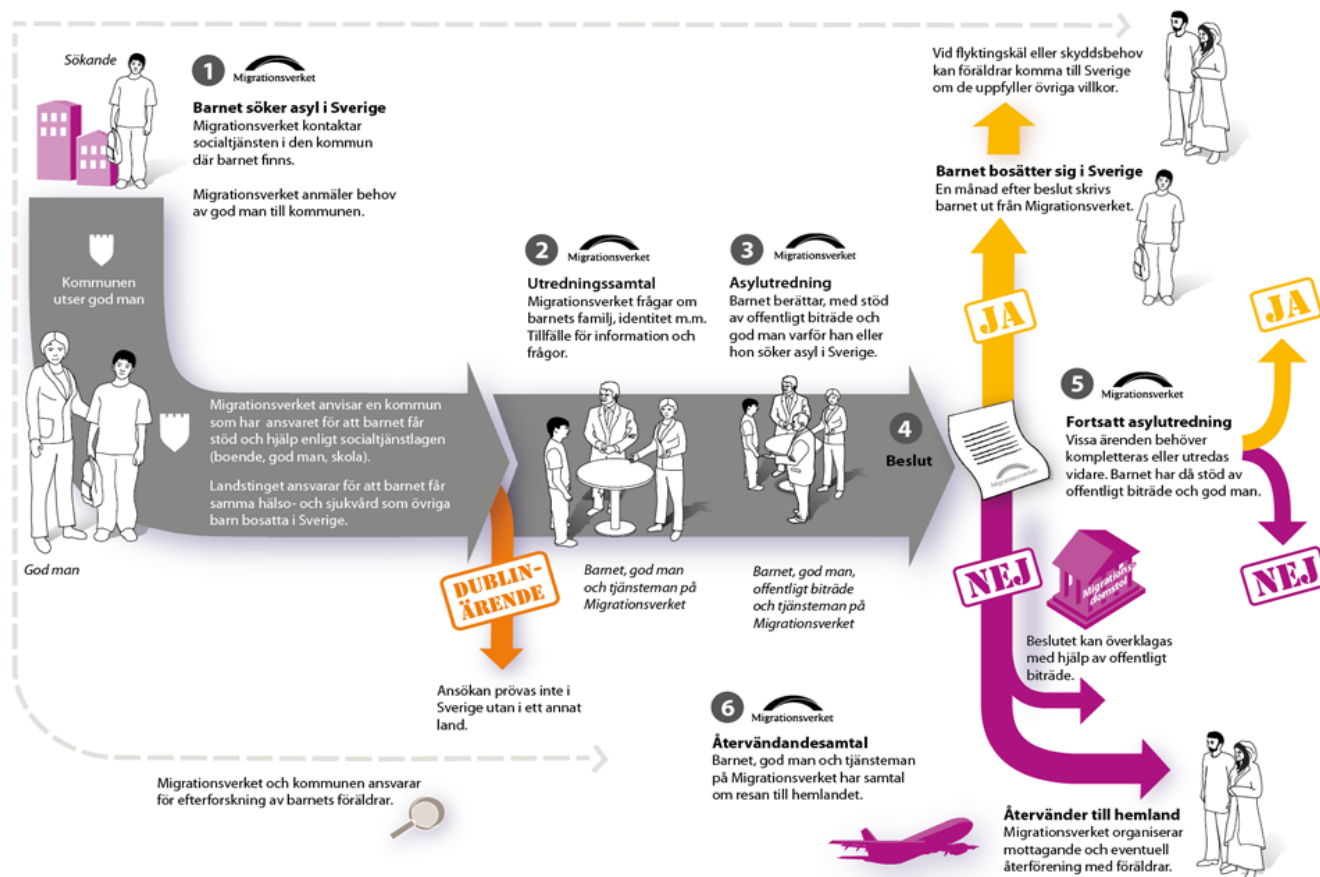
Sökande

1 Migrationsverket

Barnet söker asyl i Sverige
Migrationsverket kontaktar socialtjänsten i den kommun där barnet finns.

Migrationsverket anmäler behov av god man till kommunen.

Kommunen utser god man

Migrationsverket anvisar en kommun som har ansvaret för att barnet får stöd och hjälp enligt socialtjänstlagen (boende, god man, skola).

Landstinget ansvarar för att barnet får samma hälso- och sjukvård som övriga barn bosatta i Sverige.

God man

2 Migrationsverket

Utredningssamtal
Migrationsverket frågar om barnets familj, identitet m.m. Tillfälle för information och frågor.

Barnet, god man och tjänsteman på Migrationsverket

3 Migrationsverket

Asylutredning
Barnet berättar, med stöd av offentligt biträde och god man varför han eller hon söker asyl i Sverige.

Barnet, god man, offentligt biträde och tjänsteman på Migrationsverket

DUBLIN-ÄRENDE

Ansökan prövas inte i Sverige utan i ett annat land.

4 Beslut

Migrationsverket

Vid flyktingskäl eller skyddsbehov kan föräldrar komma till Sverige om de uppfyller övriga villkor.

Barnet bosätter sig i Sverige
En månad efter beslut skrivs barnet ut från Migrationsverket.

JA

5 Migrationsverket

Fortsatt asylutredning
Vissa ärenden behöver kompletteras eller utredas vidare. Barnet har då stöd av offentligt biträde och god man.

JA

NEJ

NEJ

Migrationsdomstol

Beslutet kan överklagas med hjälp av offentligt biträde.

6 Migrationsverket

Återvändandesamtal
Barnet, god man och tjänsteman på Migrationsverket har samtal om resan till hemlandet.

Återvänder till hemland
Migrationsverket organiserar mottagande och eventuell återförening med föräldrar.

Migrationsverket och kommunen ansvarar för efterforskning av barnets föräldrar.